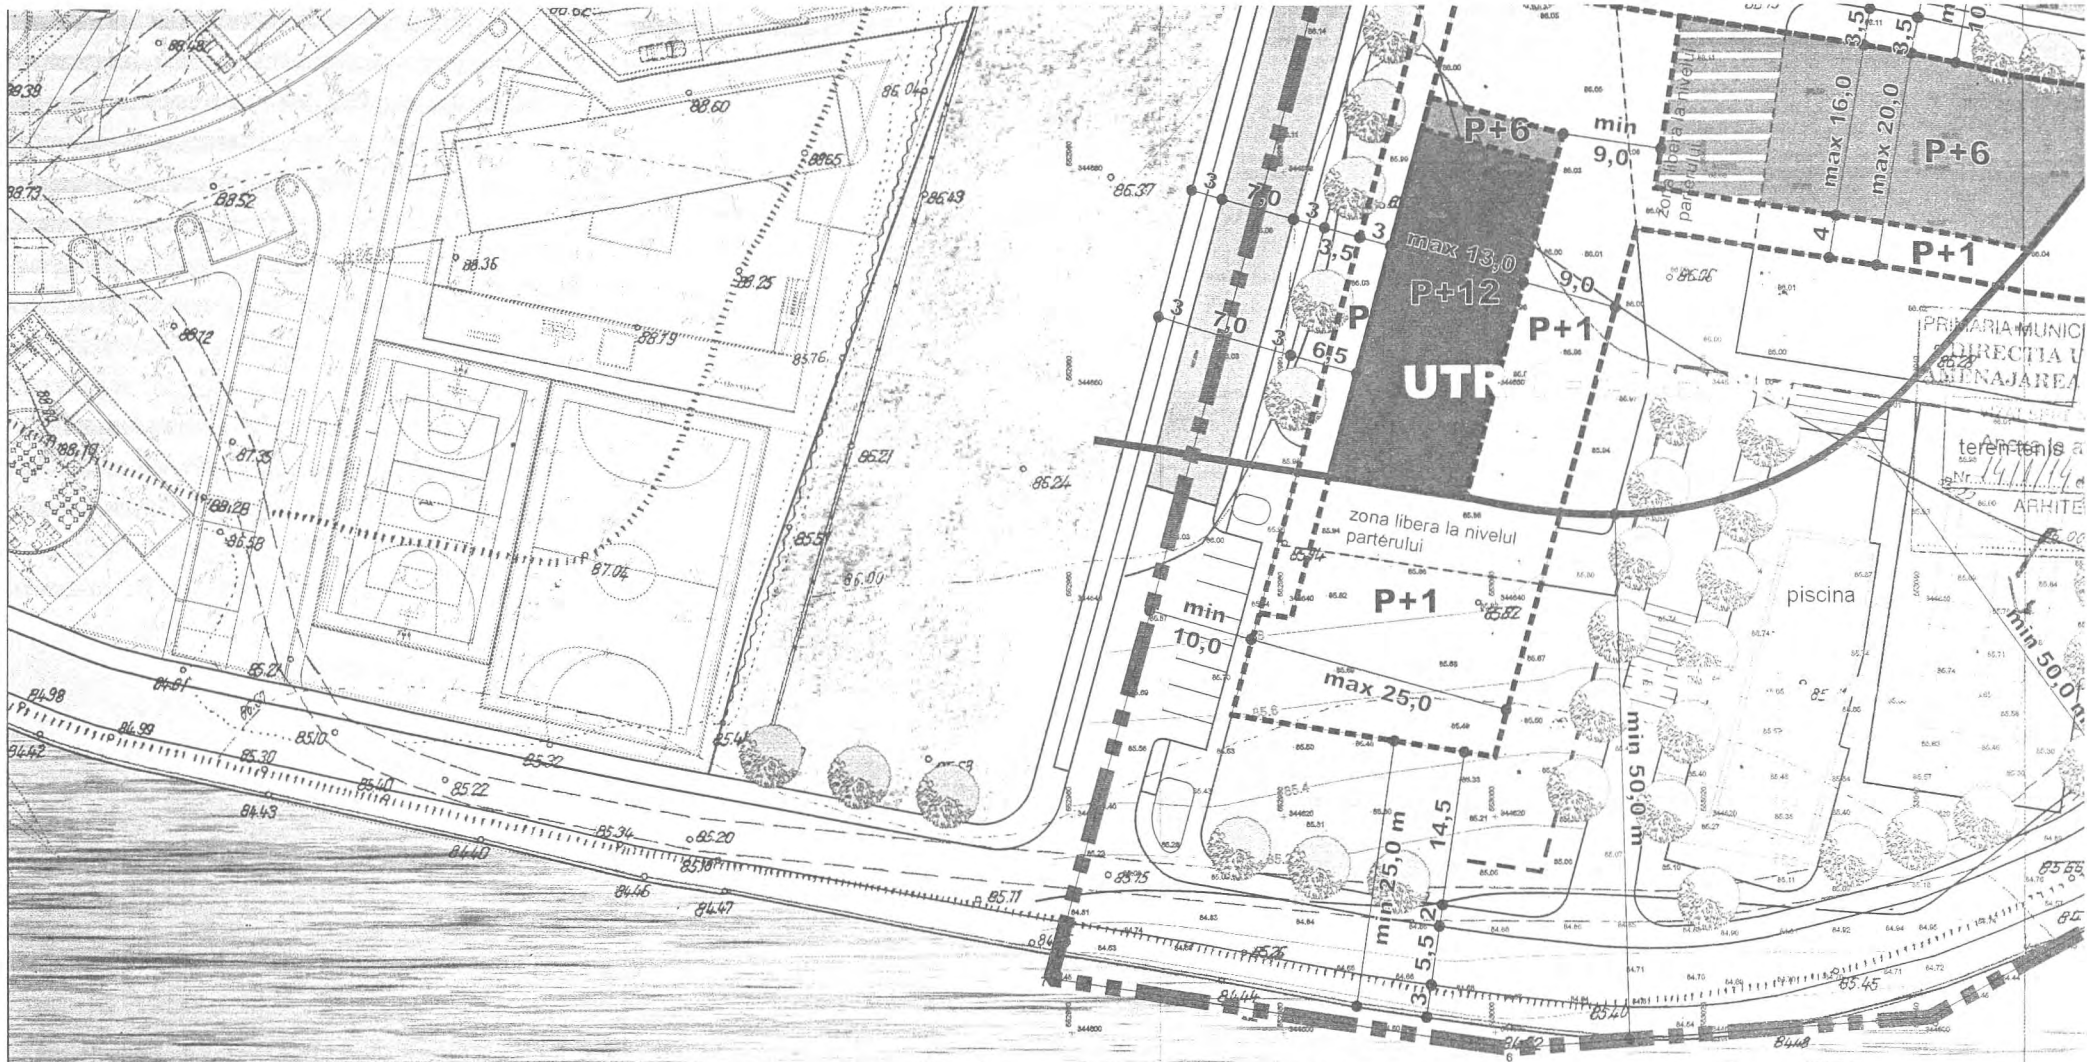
88.39
88.48
88.73
88.52
88.60
86.04
88.65
86.43
86.37
88.36
88.25
88.12
88.79
85.76
88.10
87.35
88.28
86.58
87.04
86.21
86.24
85.57
86.00
84.98
84.81
85.27
84.99
85.10
84.42
85.30
85.40
85.22
85.32
84.43
85.34
85.20
84.40
85.18
84.46
84.47
85.15
85.11
85.56
84.44
85.40
84.48
85.45
85.55
3
7,0
3
3
3,5
3
7,0
3
6,5
P
P+6
min
9,0
max 13,0
P+12
9,0
P+1
UTR
zona libera la nivelul parterului
max 16,0
max 20,0
3,5
3,5
P+6
4
P+1
86.06
PRIMARIA MUNIC
DIRECTIA U
AMENAJAREA
teren tenis
Anexa la a
Nr. 14/11/14
ARHITE
zona libera la nivelul parterului
85.94
P+1
85.82
min
10,0
max 25,0
piscina
min 50,0 m
min 50,0 m
min 25,0 m
14,5
5,5
2
3
85.4
85.6